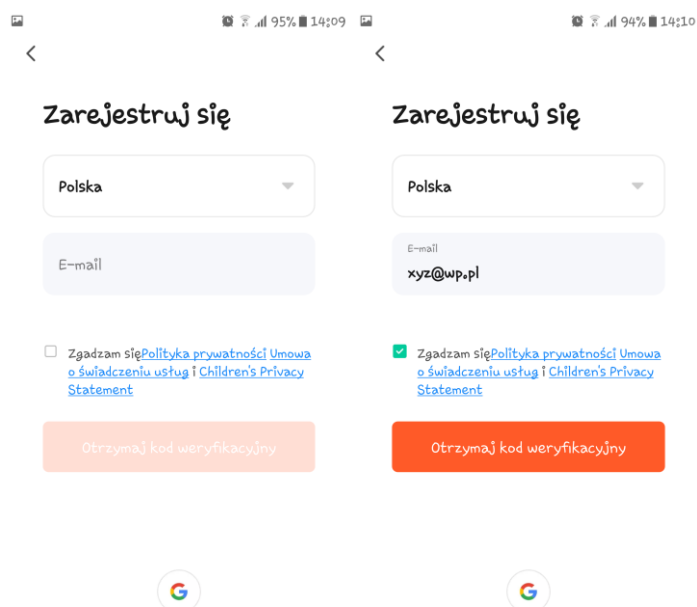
95% 14:09

Zarejestruj się

Polska

E-mail

Zgadzam sięPolityka prywatności Umowa o świadczeniu usług i Children's Privacy Statement

Otrzymaj kod weryfikacyjny

94% 14:10

Zarejestruj się

Polska

E-mail
xyz@wp.pl

Zgadzam sięPolityka prywatności Umowa o świadczeniu usług i Children's Privacy Statement

Otrzymaj kod weryfikacyjny